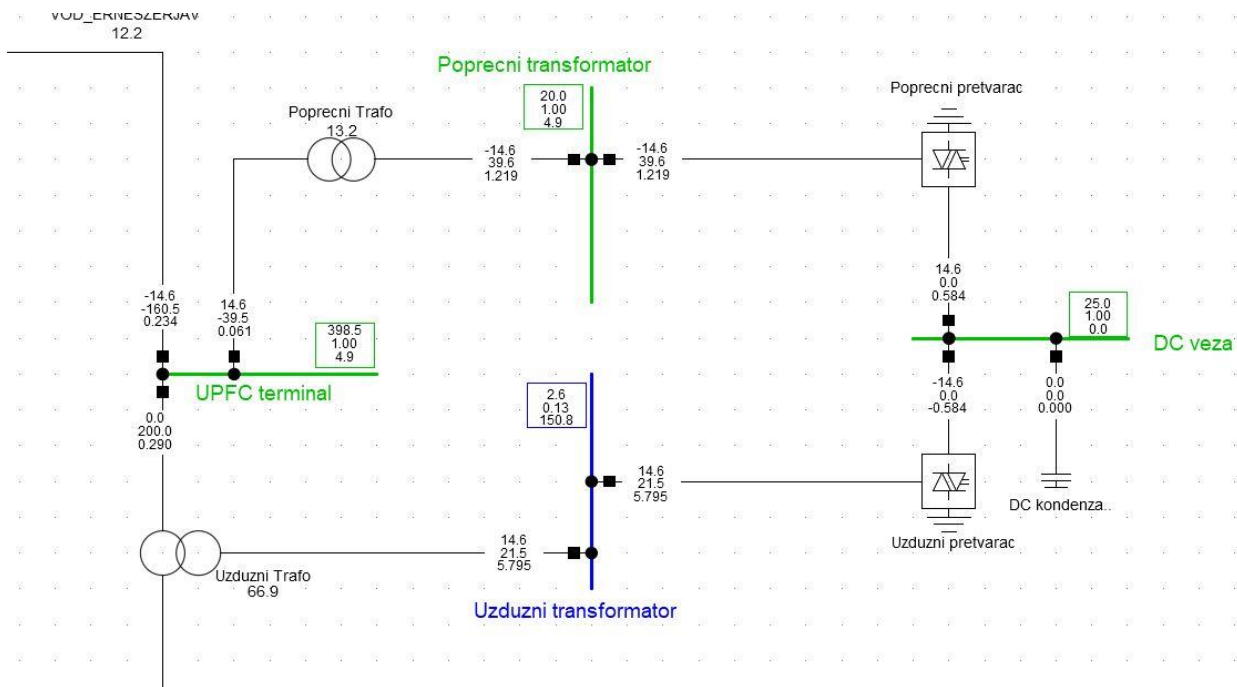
VOD_ERNESZERJAV
12.2

Poprecni transformator

20.0
1.00
4.9

Poprecni pretvarac

Poprecni Trafo
13.2

-14.6
39.6
1.219

-14.6
39.6
1.219

14.6
0.0
0.584

25.0
1.00
0.0

DC veza

-14.6
-160.5
0.234

14.6
-39.5
0.061

398.5
1.00
4.9

UPFC terminal

-14.6
0.0
-0.584

0.0
0.0
0.000

2.6
0.13
150.8

0.0
200.0
0.290

14.6
21.5
5.795

DC kondenza..

Uzduzni pretvarac

14.6
21.5
5.795

Uzduzni Trafo
66.9

Uzduzni transformator